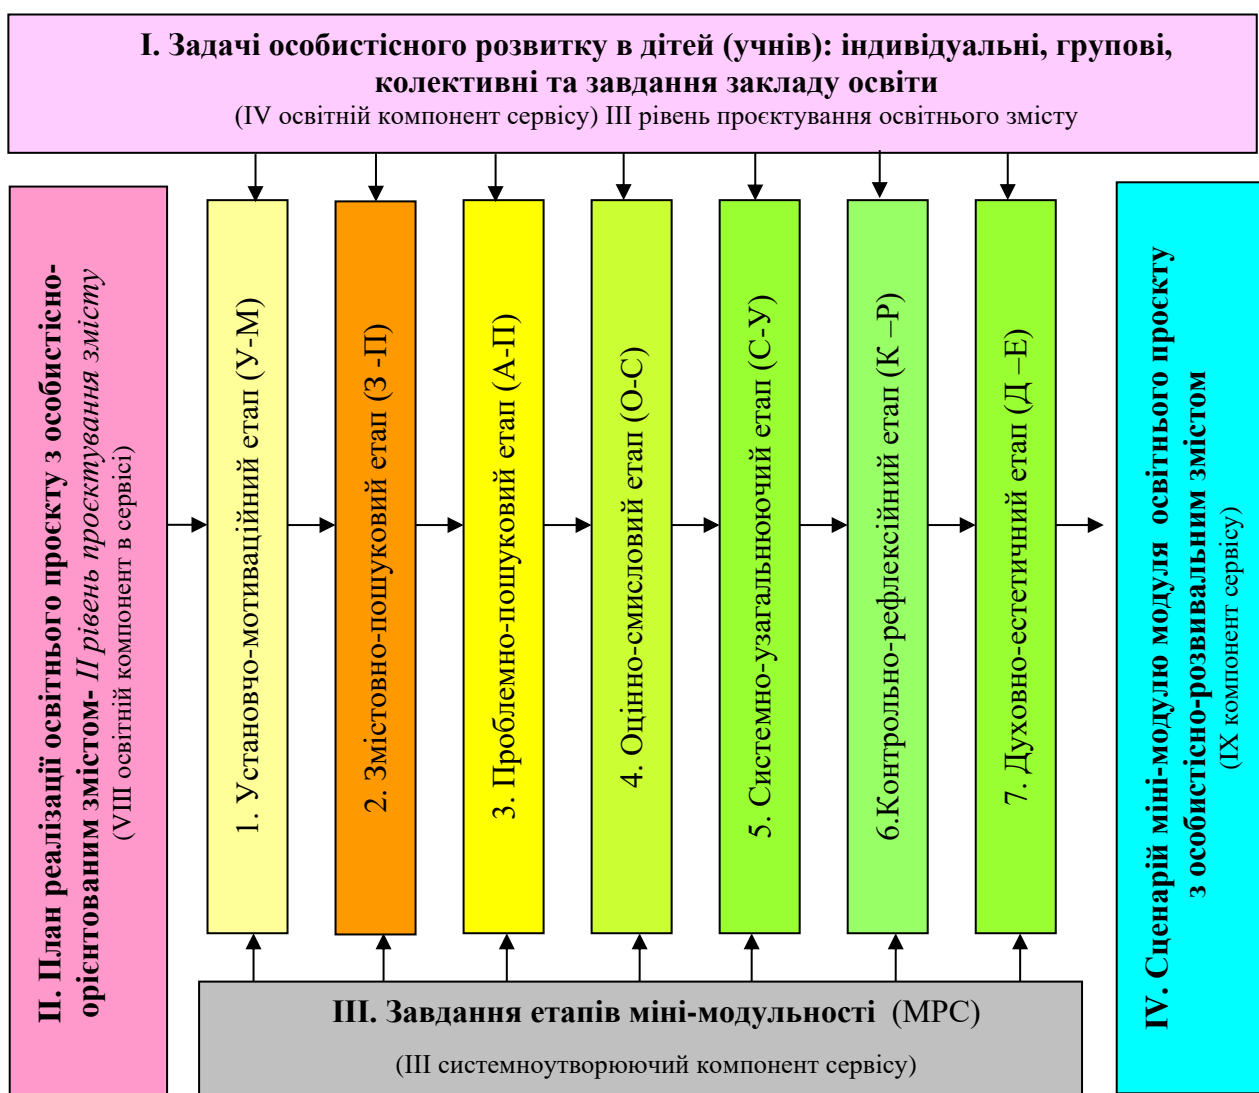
I. Задачі особистісного розвитку в дітей (учнів): індивідуальні, групові, колективні та завдання закладу освіти
(IV освітній компонент сервісу) III рівень проєктування освітнього змісту

II. План реалізації освітнього проєкту з особистісно-орієнтованим змістом- II рівень проєктування змісту
(VIII освітній компонент в сервісі)

1. Установчо-мотиваційний етап (У-М)

2. Змістовно-пошуковий етап (З -П)

3. Проблемно-пошуковий етап (А-П)

4. Оцінно-смисловий етап (О-С)

5. Системно-узагальнюючий етап (С-У)

6.Контрольно-рефлексійний етап (К –Р)

7. Духовно-естетичний етап (Д –Е)

IV. Сценарій міні-модулю модуля освітнього проєкту з особистісно-розвивальним змістом
(IX компонент сервісу)

III. Завдання етапів міні-модульності (МРС)
(III системноутворюючий компонент сервісу)